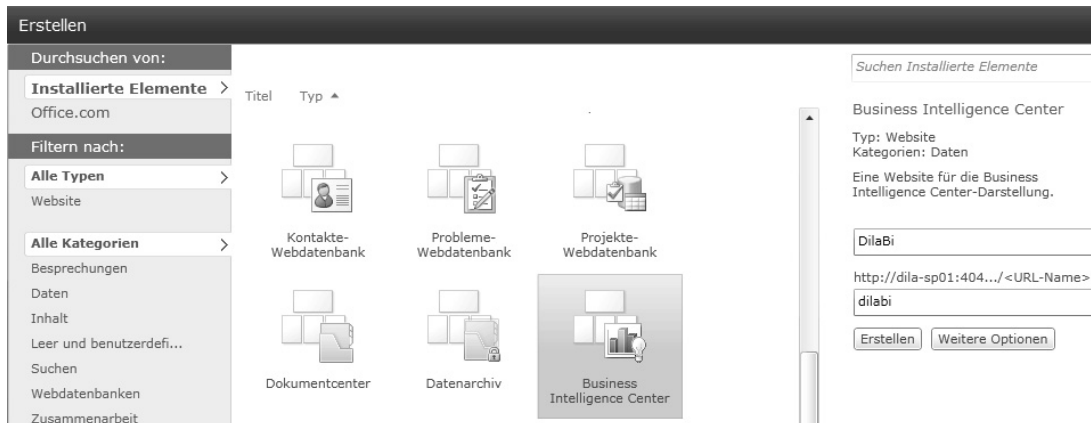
Erstellen

Durchsuchen von:

Installierte Elemente >

Office.com

Filtern nach:

Alle Typen >

Website

Alle Kategorien >

Besprechungen

Daten

Inhalt

Leer und benutzerdefi...

Suchen

Webdatenbanken

Zusammenarbeit

Titel Typ ▲

Kontakte-Webdatenbank

Probleme-Webdatenbank

Projekte-Webdatenbank

Dokumentcenter

Datenarchiv

Business Intelligence Center

Suchen Installierte Elemente

Business Intelligence Center

Typ: Website
Kategorien: Daten

Eine Website für die Business Intelligence Center-Darstellung.

DilaBi

http://dila-sp01:404.../<URL-Name>

dilabi

Erstellen Weitere Optionen